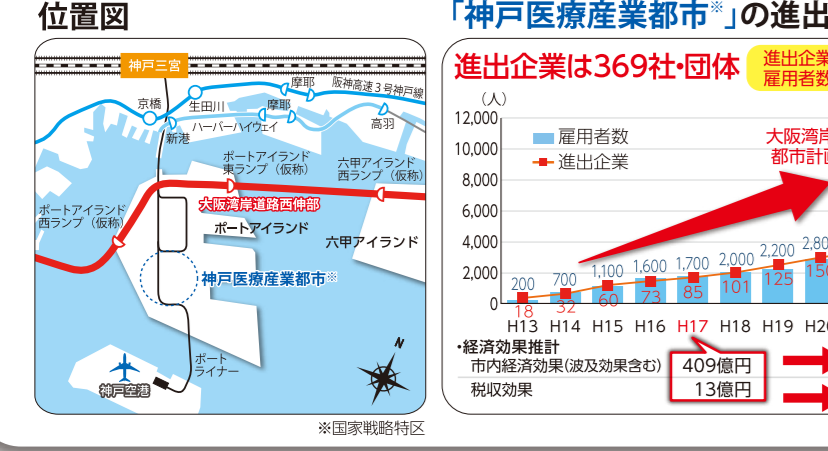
位置図

神戸三宮
京橋
生田川
摩耶
阪神高速３号神戸線
摩耶
ハーバーハイウェイ
新港
高羽
ポートアイランド東ランプ（仮称）
六甲アイランド西ランプ（仮称）
ポートアイランド西ランプ（仮称）
大阪湾岸道路西伸部
ポートアイランド
六甲アイランド
神戸医療産業都市※
ポートライナー
神戸空港
N

※国家戦略特区

「神戸医療産業都市※」の進出

進出企業は369社・団体
進出企業
雇用者数

（人）
12,000
10,000
8,000
6,000
4,000
2,000
0
雇用者数
進出企業
大阪湾岸
都市計

| H13 | H14 | H15 | H16 | H17 | H18 | H19 | H20 |
|---|---|---|---|---|---|---|---|
| 200 | 700 | 1,100 | 1,600 | 1,700 | 2,000 | 2,200 | 2,80 |
| 18 | 32 | 60 | 73 | 85 | 101 | 125 | 15 |

・経済効果推計
| 市内経済効果（波及効果含む） | 409億円 |
|---|---|
| 税収効果 | 13億円 |